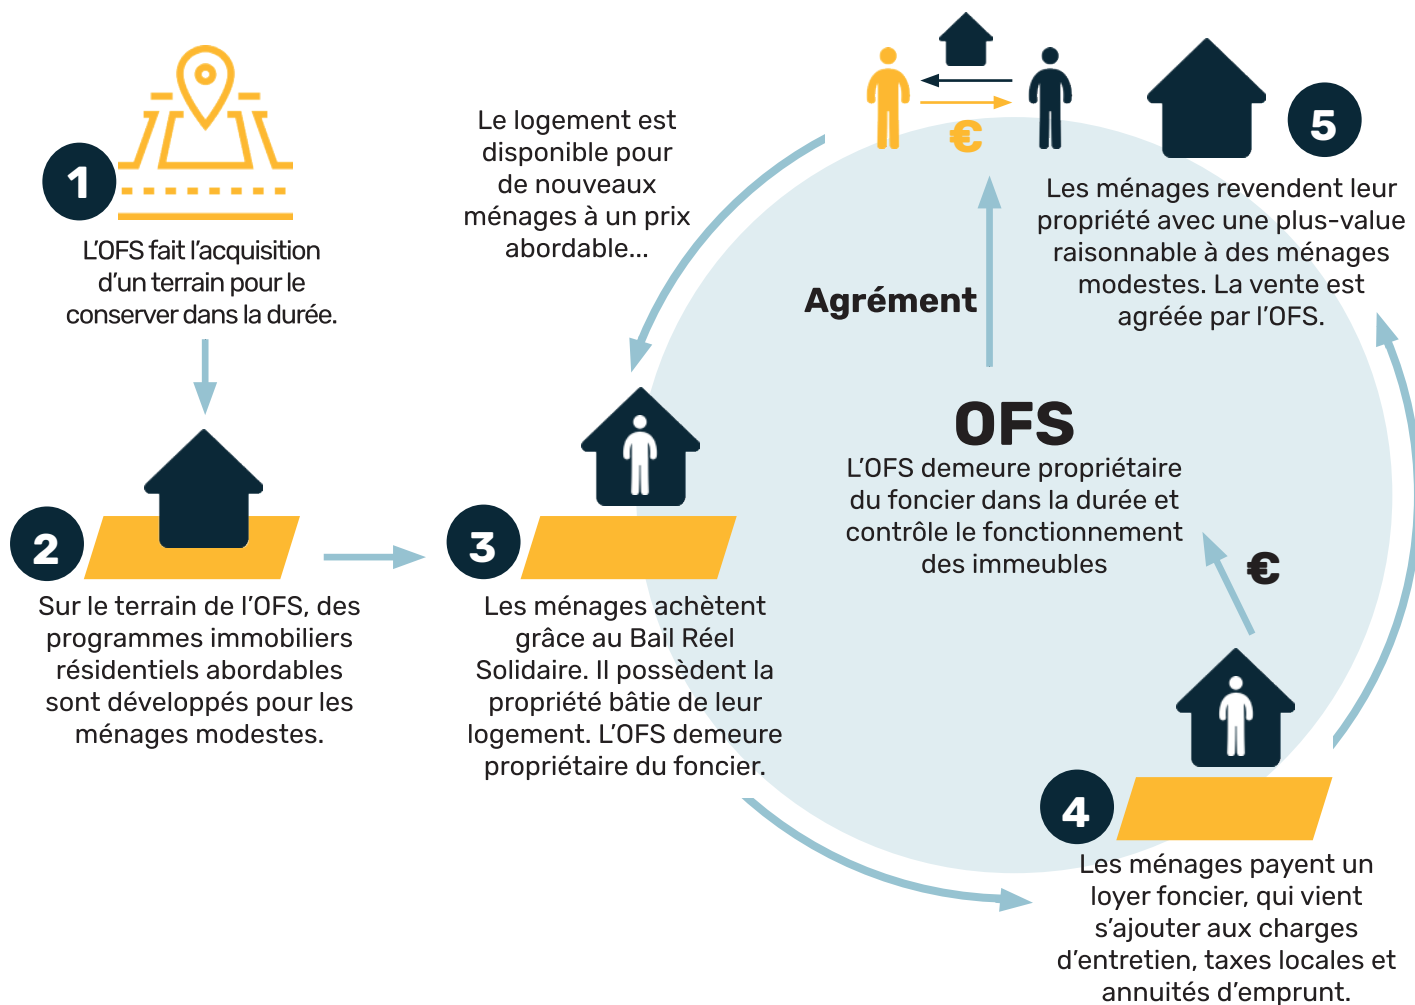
1

L'OFS fait l'acquisition d'un terrain pour le conserver dans la durée.

2

Sur le terrain de l'OFS, des programmes immobiliers résidentiels abordables sont développés pour les ménages modestes.

Le logement est disponible pour de nouveaux ménages à un prix abordable...

3

Les ménages achètent grâce au Bail Réel Solidaire. Il possèdent la propriété bâtie de leur logement. L'OFS demeure propriétaire du foncier.

€

Agrément

5

Les ménages revendent leur propriété avec une plus-value raisonnable à des ménages modestes. La vente est agréée par l'OFS.

OFS

L'OFS demeure propriétaire du foncier dans la durée et contrôle le fonctionnement des immeubles

€

4

Les ménages payent un loyer foncier, qui vient s'ajouter aux charges d'entretien, taxes locales et annuités d'emprunt.